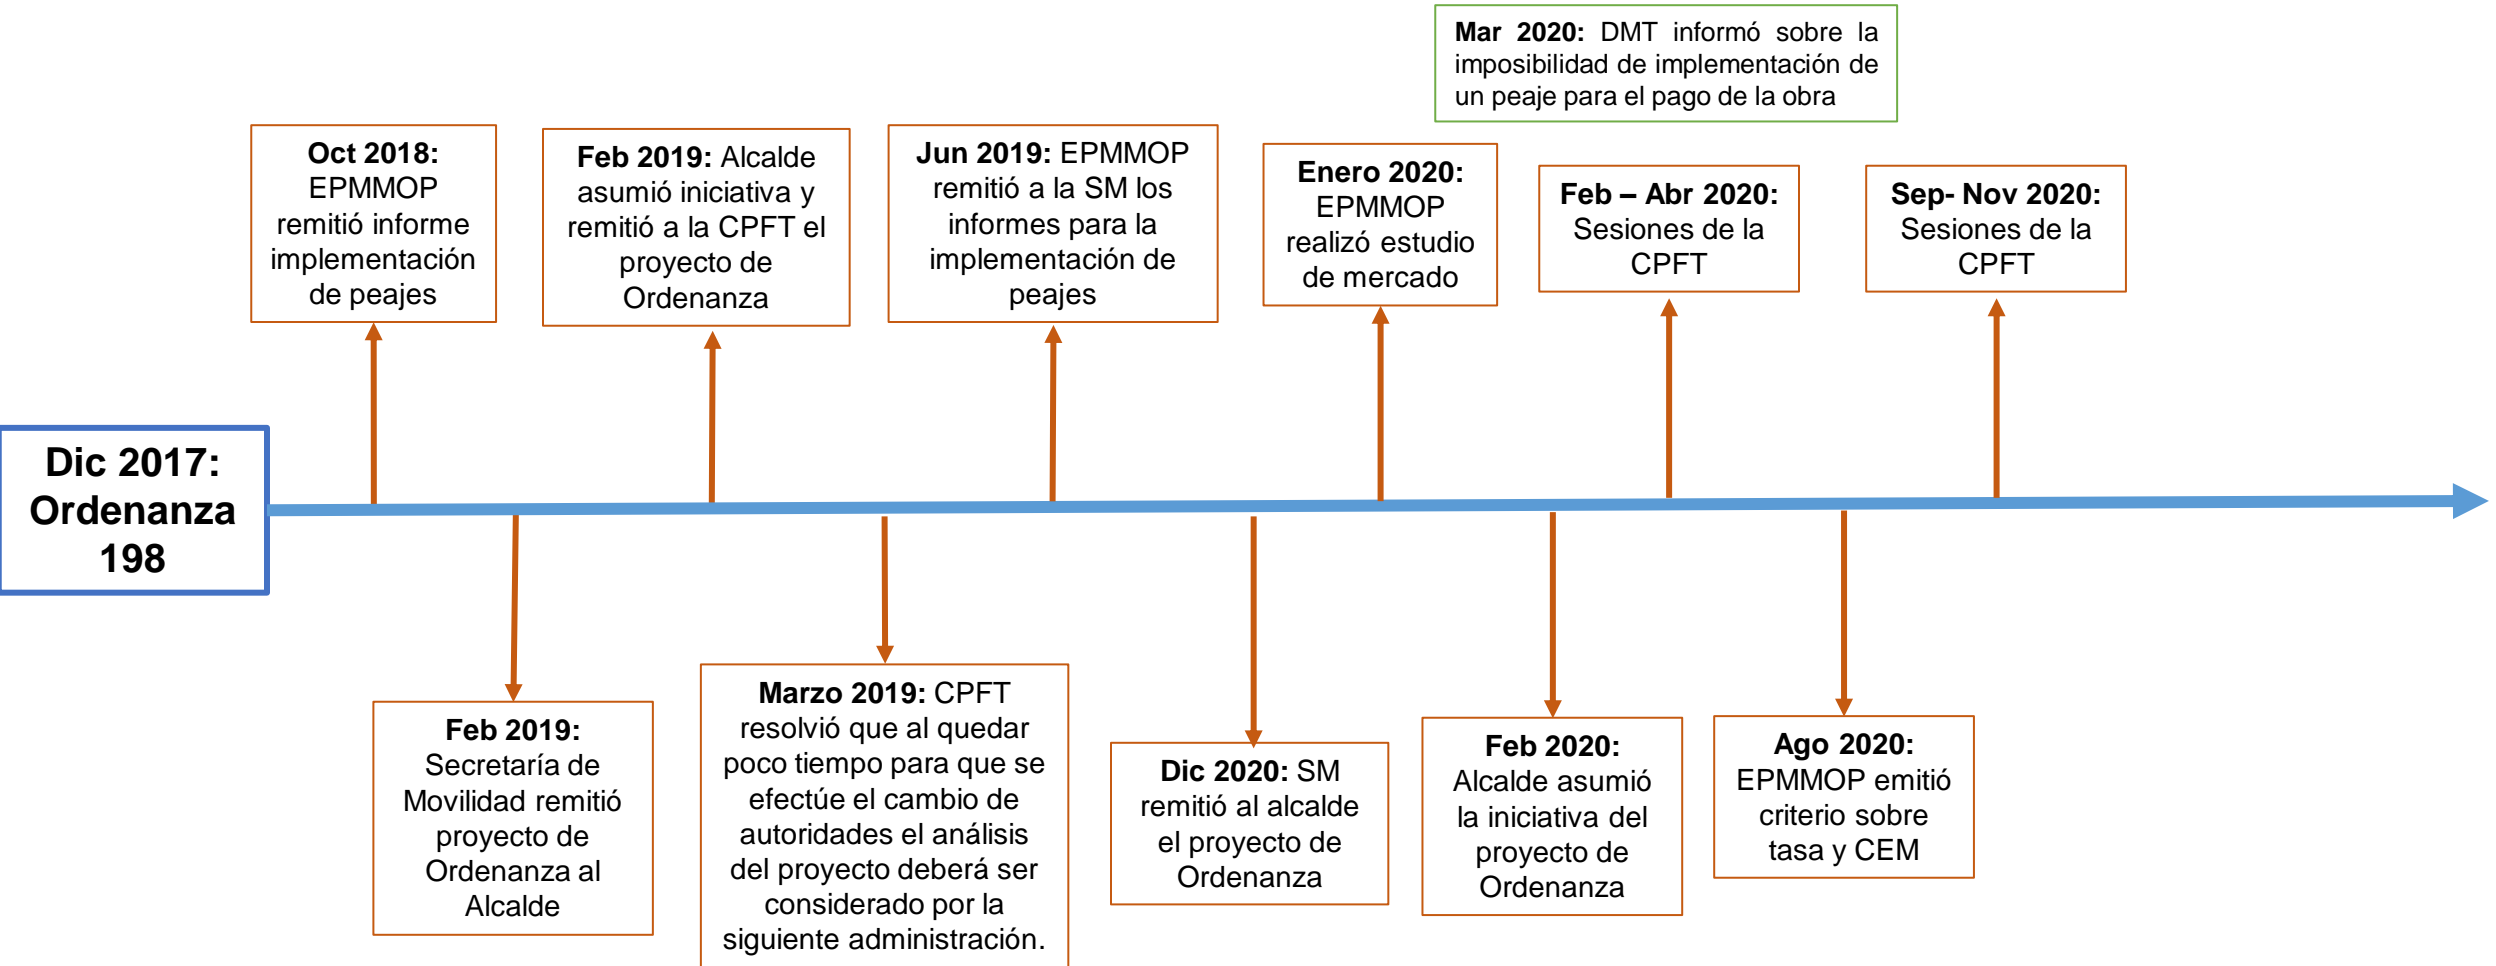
Mar 2020: DMT informó sobre la imposibilidad de implementación de un peaje para el pago de la obra

Oct 2018: EPMMOP remitió informe implementación de peajes

Feb 2019: Alcalde asumió iniciativa y remitió a la CPFT el proyecto de Ordenanza

Jun 2019: EPMMOP remitió a la SM los informes para la implementación de peajes

Enero 2020: EPMMOP realizó estudio de mercado

Feb – Abr 2020: Sesiones de la CPFT

Sep- Nov 2020: Sesiones de la CPFT

Dic 2017: Ordenanza 198

Feb 2019: Secretaría de Movilidad remitió proyecto de Ordenanza al Alcalde

Marzo 2019: CPFT resolvió que al quedar poco tiempo para que se efectúe el cambio de autoridades el análisis del proyecto deberá ser considerado por la siguiente administración.

Dic 2020: SM remitió al alcalde el proyecto de Ordenanza

Feb 2020: Alcalde asumió la iniciativa del proyecto de Ordenanza

Ago 2020: EPMMOP emitió criterio sobre tasa y CEM